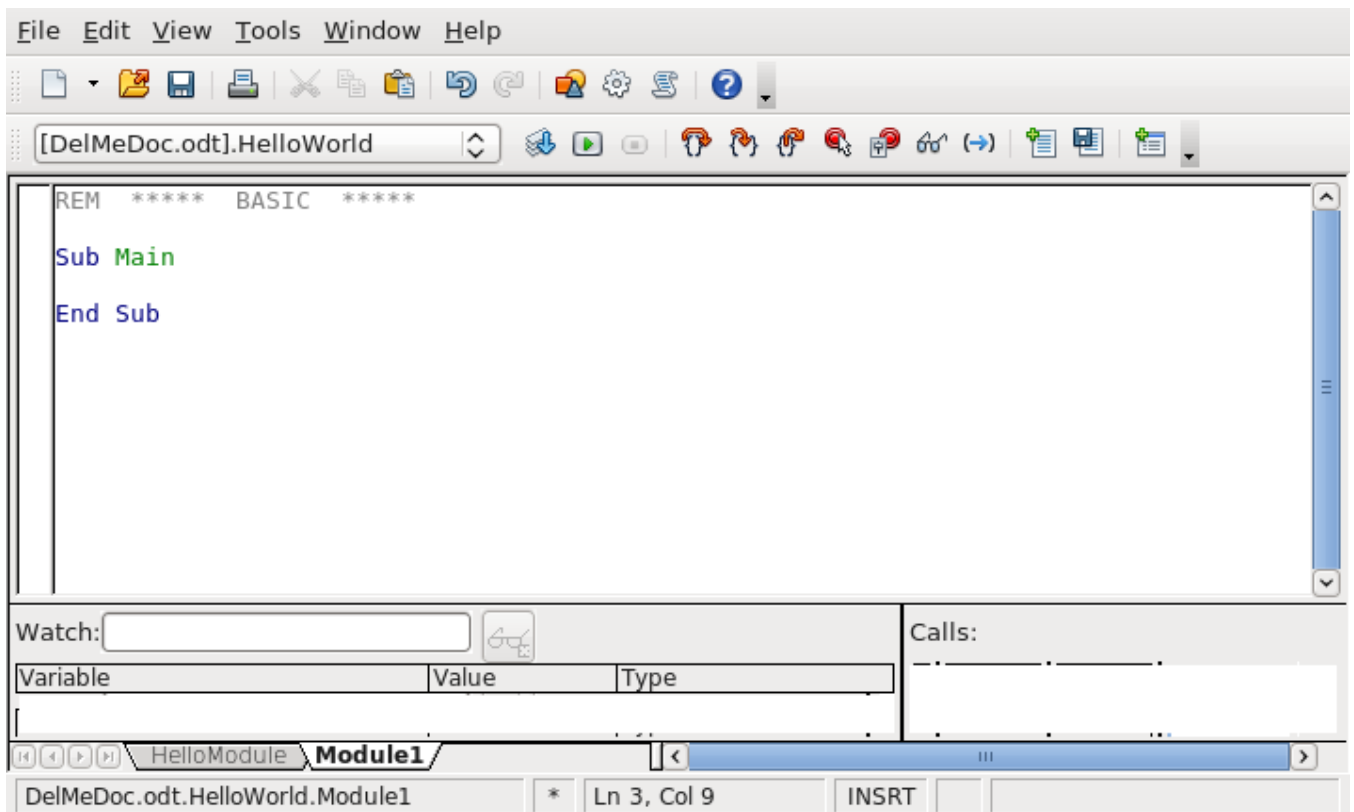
File Edit View Tools Window Help

[DelMeDoc.odt].HelloWorld

REM ***** BASIC *****

Sub Main

End Sub

Watch:

| Variable | Value | Type |
|---|---|---|

Calls:

HelloModule Module1

DelMeDoc.odt.HelloWorld.Module1 * Ln 3, Col 9 INSRT